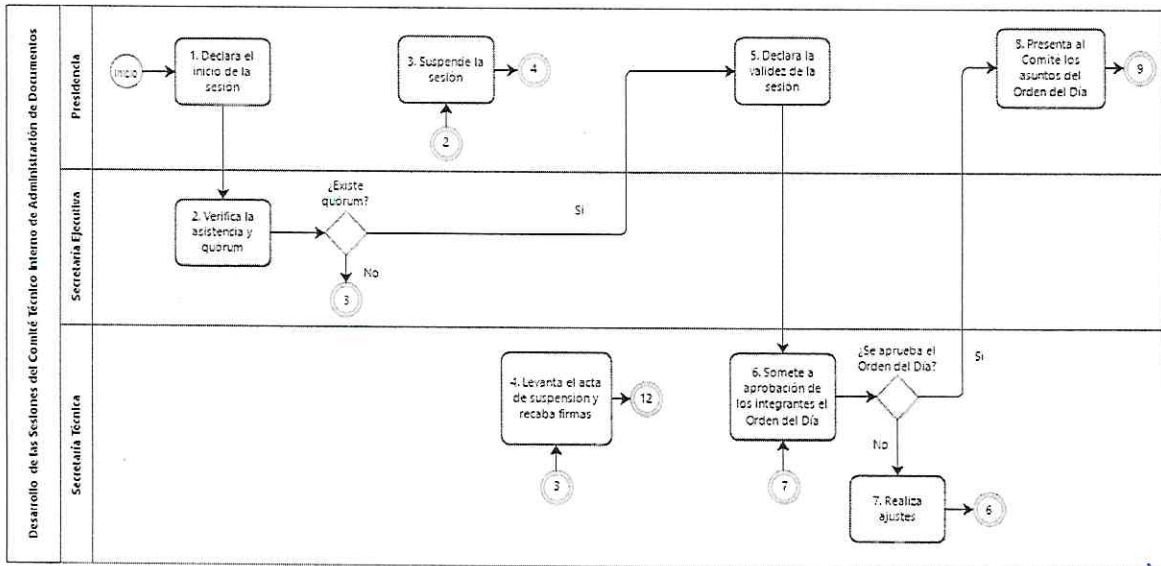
Desarrollo de las Sesiones del Comité Técnico Interno de Administración de Documentos

Presidencia

Inicio

1. Declara el inicio de la sesión

3. Suspende la sesión

4

2

5. Declara la validez de la sesión

8. Presenta al Comite los asuntos del Orden del Día

9

Secretaría Ejecutiva

2. Verifica la asistencia y quorum

¿Existe quorum?

Si

No

3

Secretaría Técnica

4. Levanta el acta de suspension y recaba firmas

12

3

6. Somete a aprobación de los integrantes el Orden del Día

7

¿Se aprueba el Orden del Día?

Si

No

7. Realiza ajustes

6